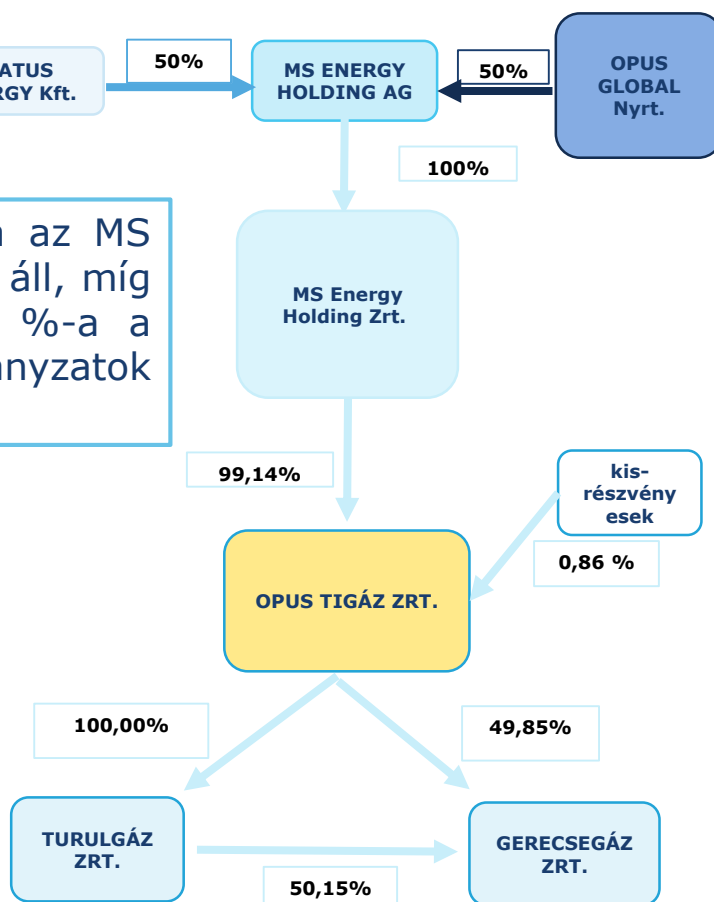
ATUS
RGY Kft.

50%

MS ENERGY HOLDING AG

50%

OPUS GLOBAL Nyrt.

100%

n az MS
áll, míg
%-a a
anyzatok

MS Energy Holding Zrt.

99,14%

kis-részvényesek

0,86 %

OPUS TIGÁZ ZRT.

100,00%

49,85%

TURULGÁZ ZRT.

GERECSEGÁZ ZRT.

50,15%